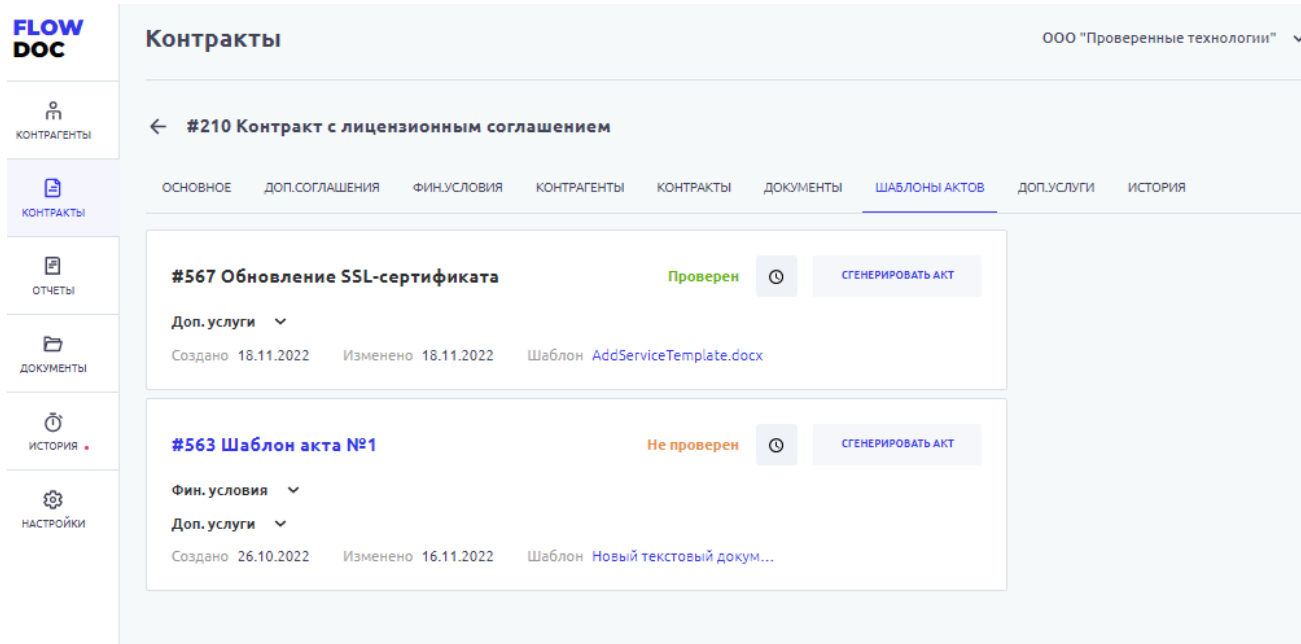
FLOW DOC

КОНТРАГЕНТЫ

КОНТРАКТЫ

ОТЧЕТЫ

ДОКУМЕНТЫ

ИСТОРИЯ

НАСТРОЙКИ

Контракты

ООО "Проверенные технологии"

#210 Контракт с лицензионным соглашением

ОСНОВНОЕ ДОП.СОГЛАШЕНИЯ ФИН.УСЛОВИЯ КОНТРАГЕНТЫ КОНТРАКТЫ ДОКУМЕНТЫ ШАБЛОНЫ АКТОВ ДОП.УСЛУГИ ИСТОРИЯ

#567 Обновление SSL-сертификата

Проверен

СГЕНЕРИРОВАТЬ АКТ

Доп. услуги

Создано 18.11.2022 Изменено 18.11.2022 Шаблон AddServiceTemplate.docx

#563 Шаблон акта №1

Не проверен

СГЕНЕРИРОВАТЬ АКТ

Фин. условия

Доп. услуги

Создано 26.10.2022 Изменено 16.11.2022 Шаблон Новый текстовый докум...